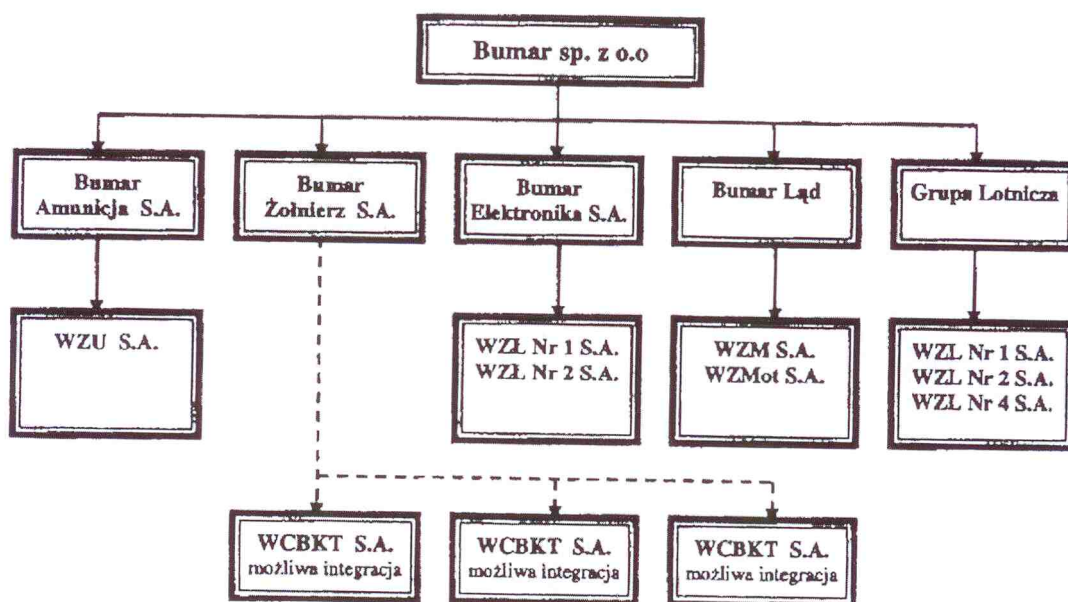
Bumar sp. z o.o

Bumar Amunicja S.A.

Bumar Żołnierz S.A.

Bumar Elektronika S.A.

Bumar Ląd

Grupa Lotnicza

WZU S.A.

WZŁ Nr 1 S.A.
WZŁ Nr 2 S.A.

WZM S.A.
WZMot S.A.

WZL Nr 1 S.A.
WZL Nr 2 S.A.
WZL Nr 4 S.A.

WCBKT S.A.
możliwa integracja

WCBKT S.A.
możliwa integracja

WCBKT S.A.
możliwa integracja